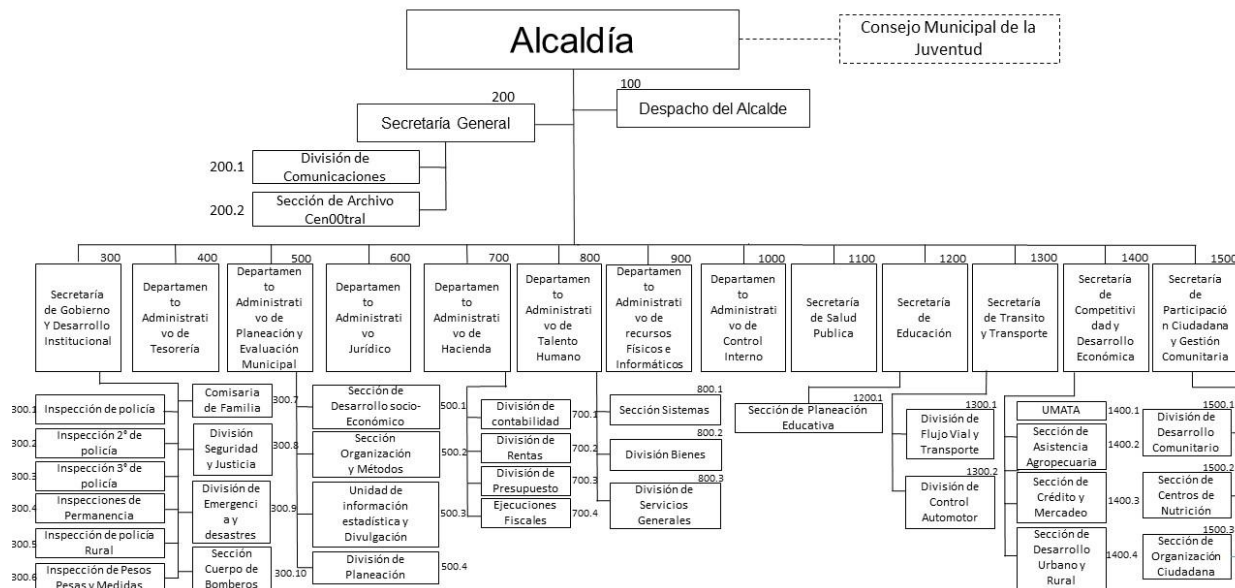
Alcaldía

Consejo Municipal de la Juventud

100
Despacho del Alcalde

200
Secretaría General

200.1 División de Comunicaciones

200.2 Sección de Archivo Cen00tral

300
Secretaría de Gobierno Y Desarrollo Institucional

400
Departamento Administrativo de Tesorería

500
Departamento Administrativo de Planeación y Evaluación Municipal

600
Departamento Administrativo Jurídico

700
Departamento Administrativo de Hacienda

800
Departamento Administrativo de Talento Humano

900
Departamento Administrativo de recursos Físicos e Informáticos

1000
Departamento Administrativo de Control Interno

1100
Secretaría de Salud Publica

1200
Secretaría de Educación

1300
Secretaría de Transito y Transporte

1400
Secretaría de Competitividad y Desarrollo Económica

1500
Secretaría de Participación Ciudadana y Gestión Comunitaria

300.1 Inspección de policía
300.2 Inspección 2ª de policía
300.3 Inspección 3ª de policía
300.4 Inspecciones de Permanencia
300.5 Inspección de policía Rural
300.6 Inspección de Pesos Pesas y Medidas

Comisaria de Familia
División Seguridad y Justicia
División de Emergencia y desastres
Sección Cuerpo de Bomberos

300.7 Sección de Desarrollo socio-Económico
300.8 Sección Organización y Métodos
300.9 Unidad de información estadística y Divulgación
300.10 División de Planeación 500.4

500.1 División de contabilidad
500.2 División de Rentas
500.3 División de Presupuesto
Ejecuciones Fiscales

700.1 Sección Sistemas 800.1
700.2 División Bienes 800.2
700.3 División de Servicios Generales 800.3
700.4

1200.1 Sección de Planeación Educativa

1300.1 División de Flujo Vial y Transporte
1300.2 División de Control Automotor

UMATA 1400.1
Sección de Asistencia Agropecuaria 1400.2
Sección de Crédito y Mercadeo 1400.3
Sección de Desarrollo Urbano y Rural 1400.4

1500.1 División de Desarrollo Comunitario
1500.2 Sección de Centros de Nutrición
1500.3 Sección de Organización Ciudadana